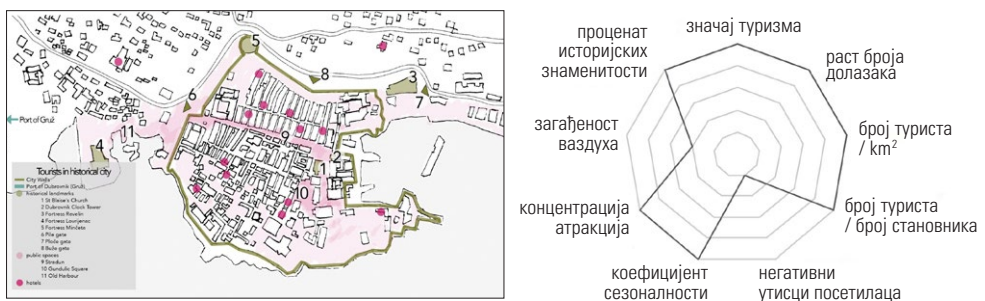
5
8
3
6
7
Port of Gruž
11
4
9
2
1
10

Tourists in historical city
City Walls
Port of Dubrovnik (Gruž)
historical landmarks
1 St Blaise's Church
2 Dubrovnik Clock Tower
3 Fortress Revelin
4 Fortress Lovrjenac
5 Fortress Minčeta
6 Pile gate
7 Ploče gate
8 Buže gate
public spaces
9 Stradun
10 Gundulic Square
11 Old Harbour
hotels

значај туризма
раст броја долазака
број туриста / km$^2$
број туриста / број становника
негативни утисци посетилаца
коефицијент сезоналности
концентрација атракција
загађеност ваздуха
проценат историјских знаменитости